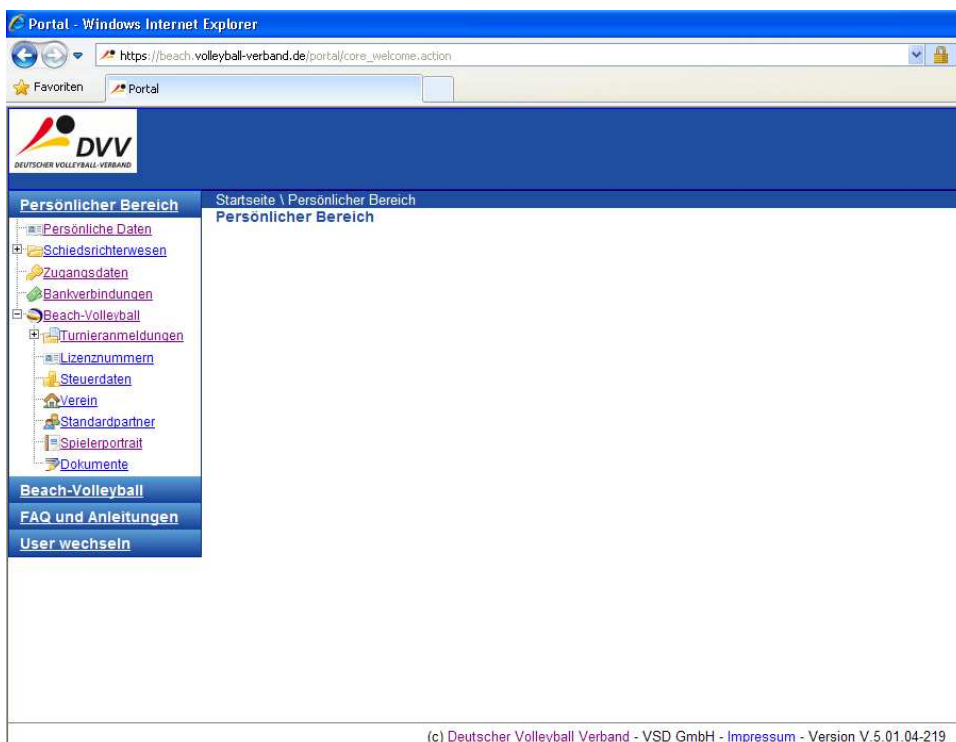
Portal - Windows Internet Explorer

https://beach.volleyball-verband.de/portal/core_welcome.action

Favoriten

Portal

DVV
DEUTSCHER VOLLEYBALL-VERBAND

Persönlicher Bereich
Persönliche Daten
Schiedsrichterwesen
Zugangsdaten
Bankverbindungen
Beach-Volleyball
Turnieranmeldungen
Lizenznummern
Steuerdaten
Verein
Standardpartner
Spielerportrait
Dokumente
Beach-Volleyball
FAQ und Anleitungen
User wechseln

Startseite \ Persönlicher Bereich
Persönlicher Bereich

(c) Deutscher Volleyball Verband - VSD GmbH - Impressum - Version V.5.01.04-219